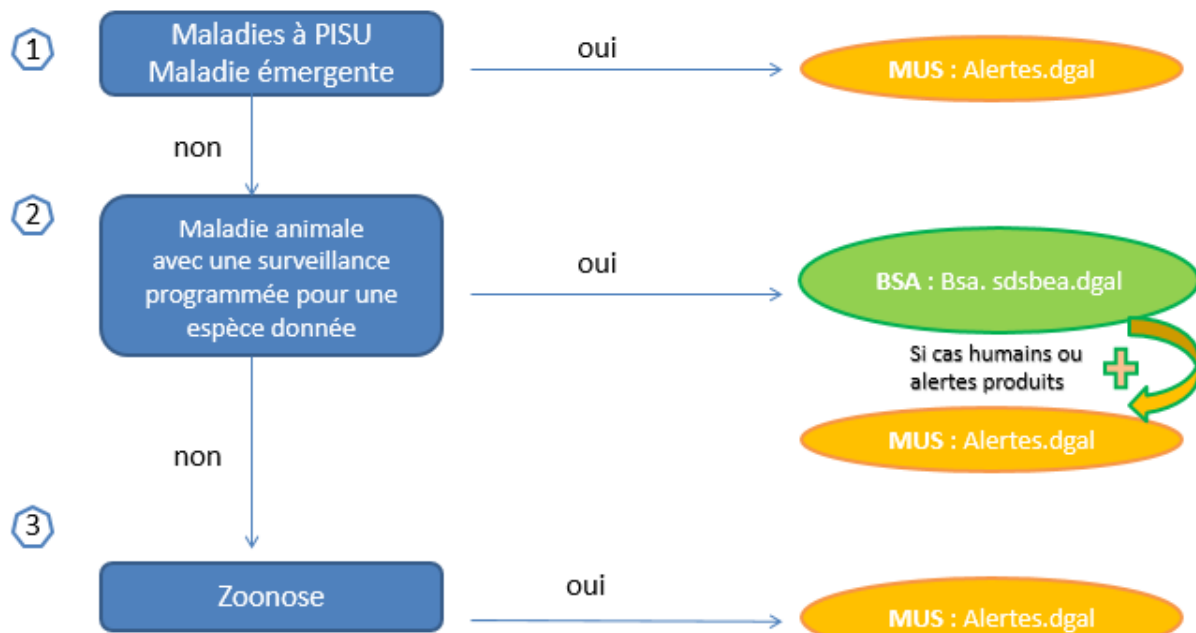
1

Maladies à PISU
Maladie émergente

oui

MUS : Alertes.dgal

non

2

Maladie animale avec une surveillance programmée pour une espèce donnée

oui

BSA : Bsa. sdsbea.dgal

Si cas humains ou alertes produits

MUS : Alertes.dgal

non

3

Zoonose

oui

MUS : Alertes.dgal